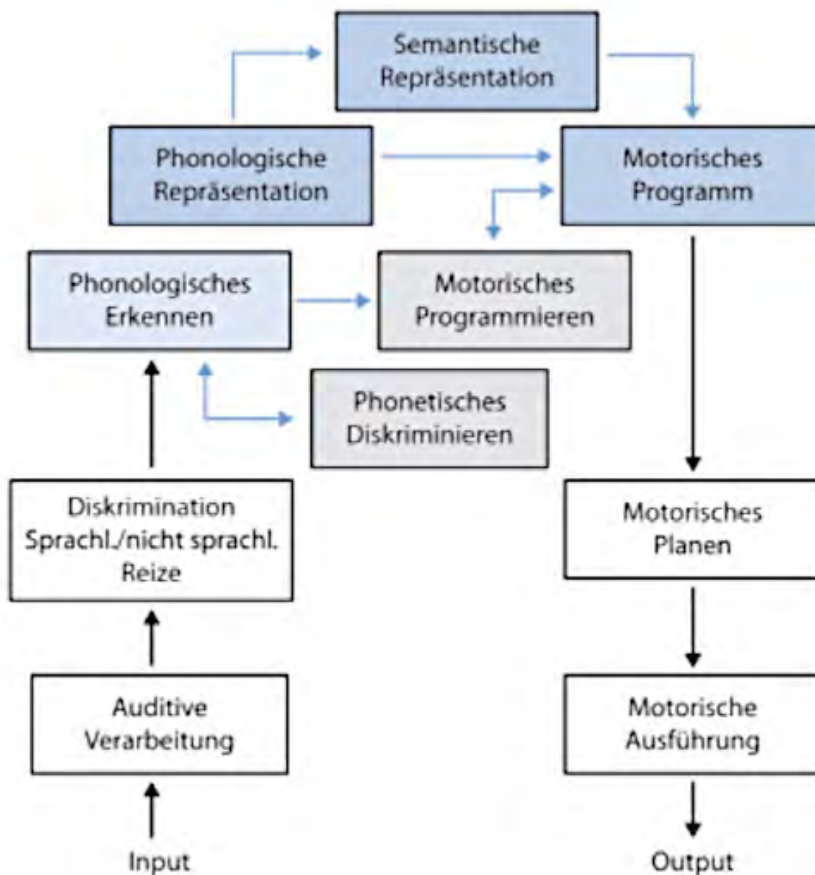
Semantische Repräsentation

Phonologische Repräsentation

Motorisches Programm

Phonologisches Erkennen

Motorisches Programmieren

Phonetisches Diskriminieren

Diskrimination Sprachl./nicht sprachl. Reize

Motorisches Planen

Auditive Verarbeitung

Motorische Ausführung

Input

Output